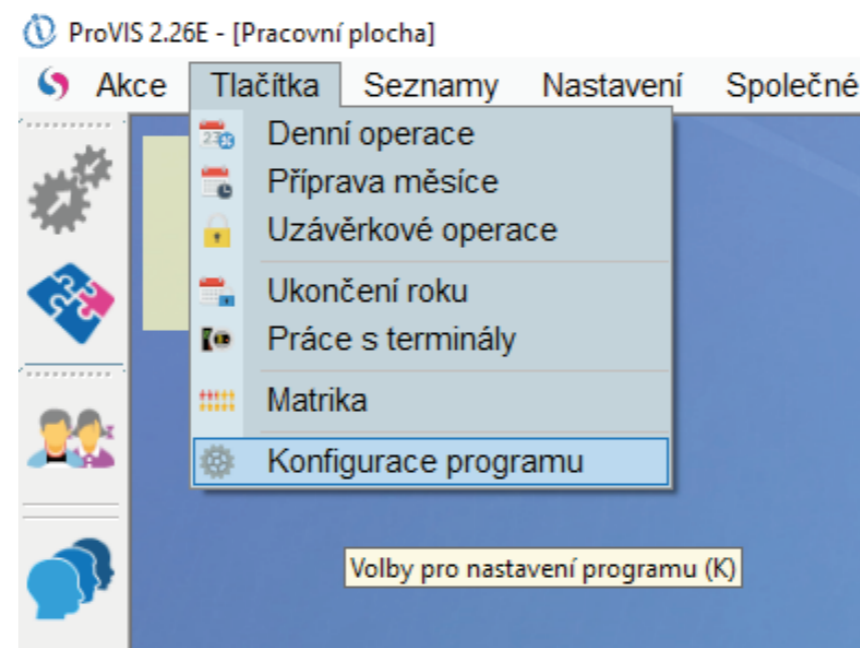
ProVIS 2.26E - [Pracovní plocha]

Akce Tlačítka Seznamy Nastavení Společné

Denní operace
Příprava měsíce
Uzávěrkové operace
Ukončení roku
Práce s terminály
Matrika
Konfigurace programu

Volby pro nastavení programu (K)